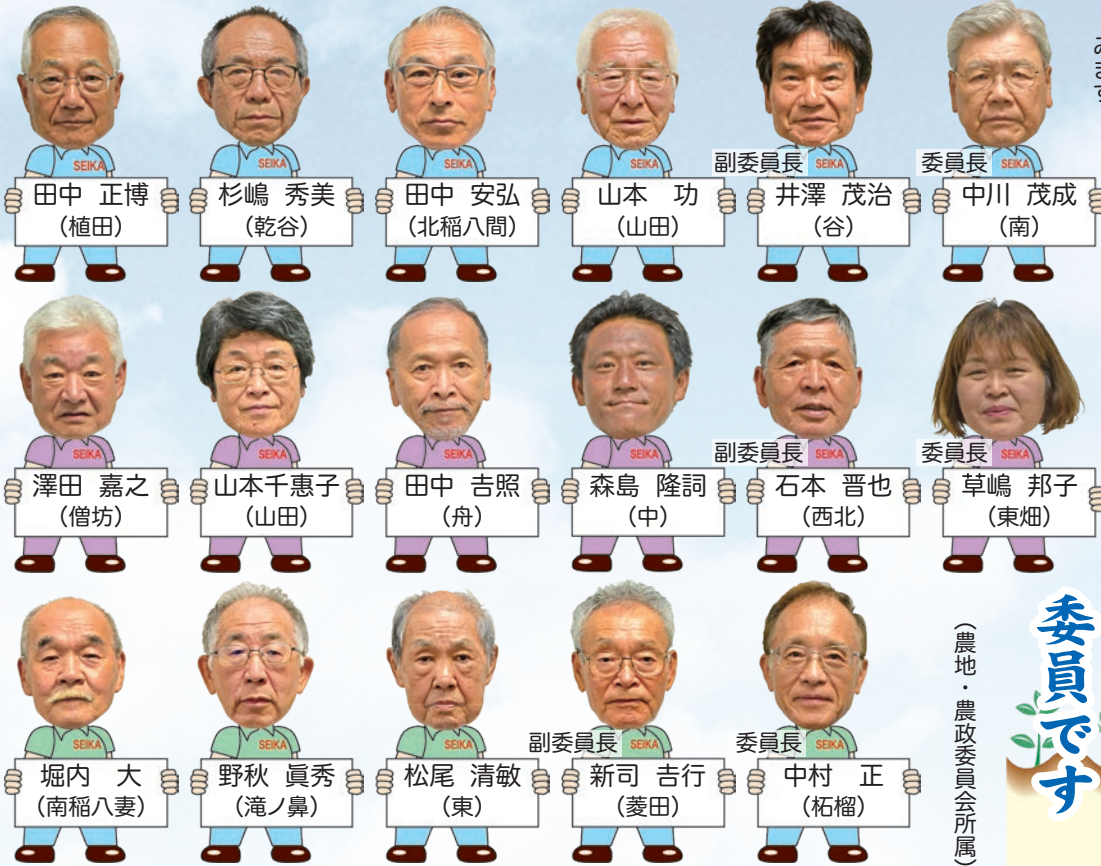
SEIKA
田中　正博
（植田）

SEIKA
杉嶋　秀美
（乾谷）

SEIKA
田中　安弘
（北稲八間）

SEIKA
山本　功
（山田）

副委員長 SEIKA
井澤　茂治
（谷）

委員長 SEIKA
中川　茂成
（南）

SEIKA
澤田　嘉之
（僧坊）

SEIKA
山本千恵子
（山田）

SEIKA
田中　吉照
（舟）

SEIKA
森島　隆詞
（中）

副委員長 SEIKA
石本　晋也
（西北）

委員長 SEIKA
草嶋　邦子
（東畑）

SEIKA
堀内　大
（南稲八妻）

SEIKA
野秋　眞秀
（滝ノ鼻）

SEIKA
松尾　清敏
（東）

副委員長 SEIKA
新司　吉行
（菱田）

委員長 SEIKA
中村　正
（柘榴）

（農地・農政委員会所属）

委員です